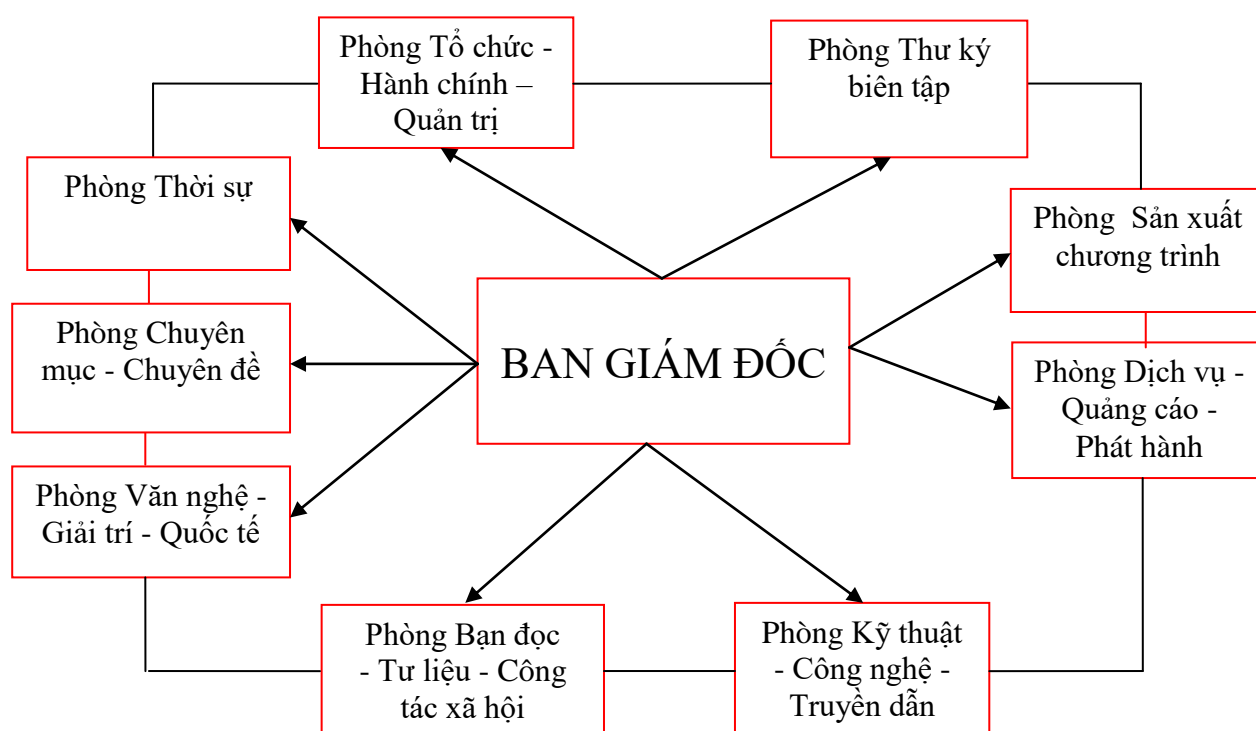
Phòng Tổ chức - Hành chính – Quản trị

Phòng Thư ký biên tập

Phòng Thời sự

Phòng  Sản xuất chương trình

Phòng Chuyên mục - Chuyên đề

BAN GIÁM ĐỐC

Phòng Dịch vụ - Quảng cáo - Phát hành

Phòng Văn nghệ - Giải trí - Quốc tế

Phòng Bạn đọc - Tư liệu - Công tác xã hội

Phòng Kỹ thuật - Công nghệ - Truyền dẫn